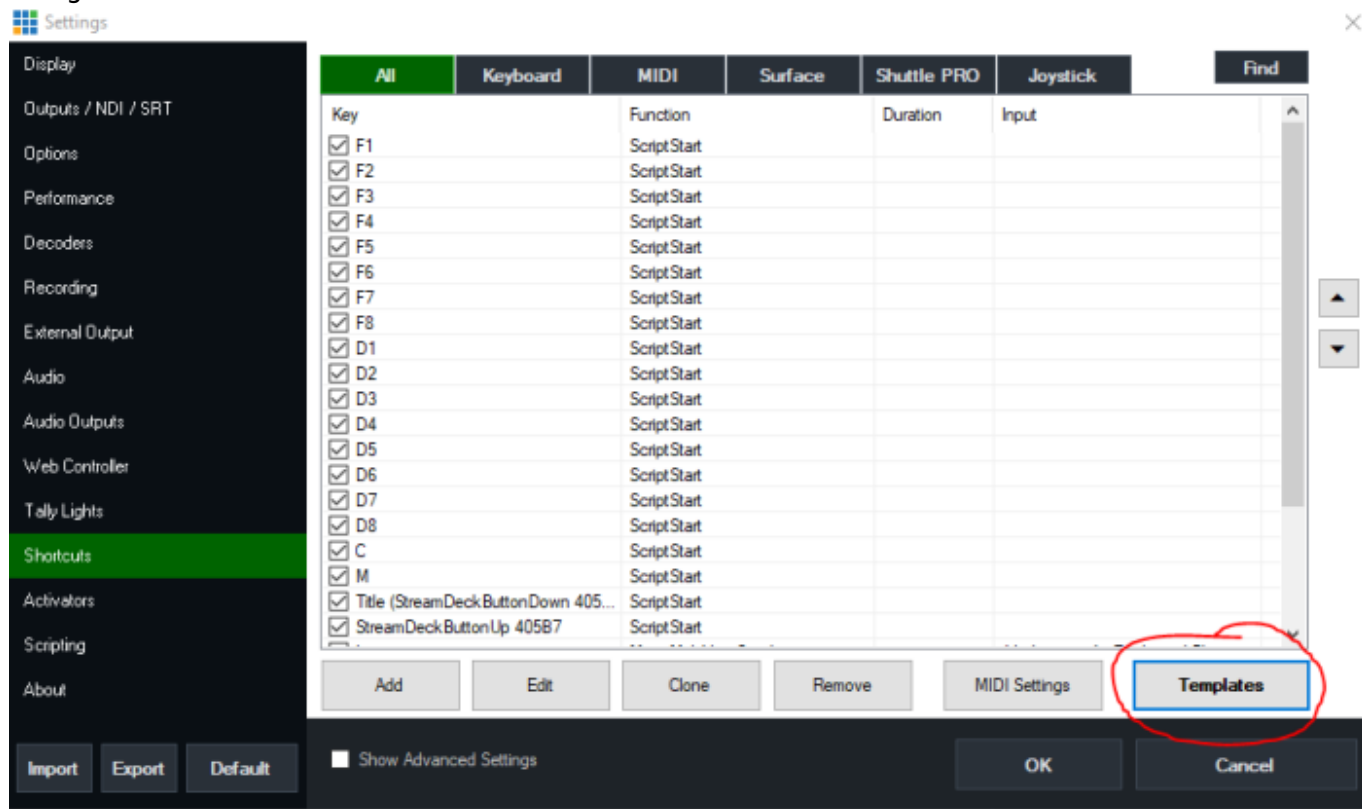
Settings

Display
Outputs / NDI / SRT
Options
Performance
Decoders
Recording
External Output
Audio
Audio Outputs
Web Controller
Tally Lights
Shortcuts
Activators
Scripting
About

Import Export Default

All | Keyboard | MIDI | Surface | Shuttle PRO | Joystick

Find

| Key | Function | Duration | Input |
|---|---|---|---|
| F1 | ScriptStart | | |
| F2 | ScriptStart | | |
| F3 | ScriptStart | | |
| F4 | ScriptStart | | |
| F5 | ScriptStart | | |
| F6 | ScriptStart | | |
| F7 | ScriptStart | | |
| F8 | ScriptStart | | |
| D1 | ScriptStart | | |
| D2 | ScriptStart | | |
| D3 | ScriptStart | | |
| D4 | ScriptStart | | |
| D5 | ScriptStart | | |
| D6 | ScriptStart | | |
| D7 | ScriptStart | | |
| D8 | ScriptStart | | |
| C | ScriptStart | | |
| M | ScriptStart | | |
| Title (StreamDeckButtonDown 405... | ScriptStart | | |
| StreamDeckButtonUp 405B7 | ScriptStart | | |
| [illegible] | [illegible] | | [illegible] |

Add Edit Clone Remove MIDI Settings Templates

Show Advanced Settings

OK Cancel